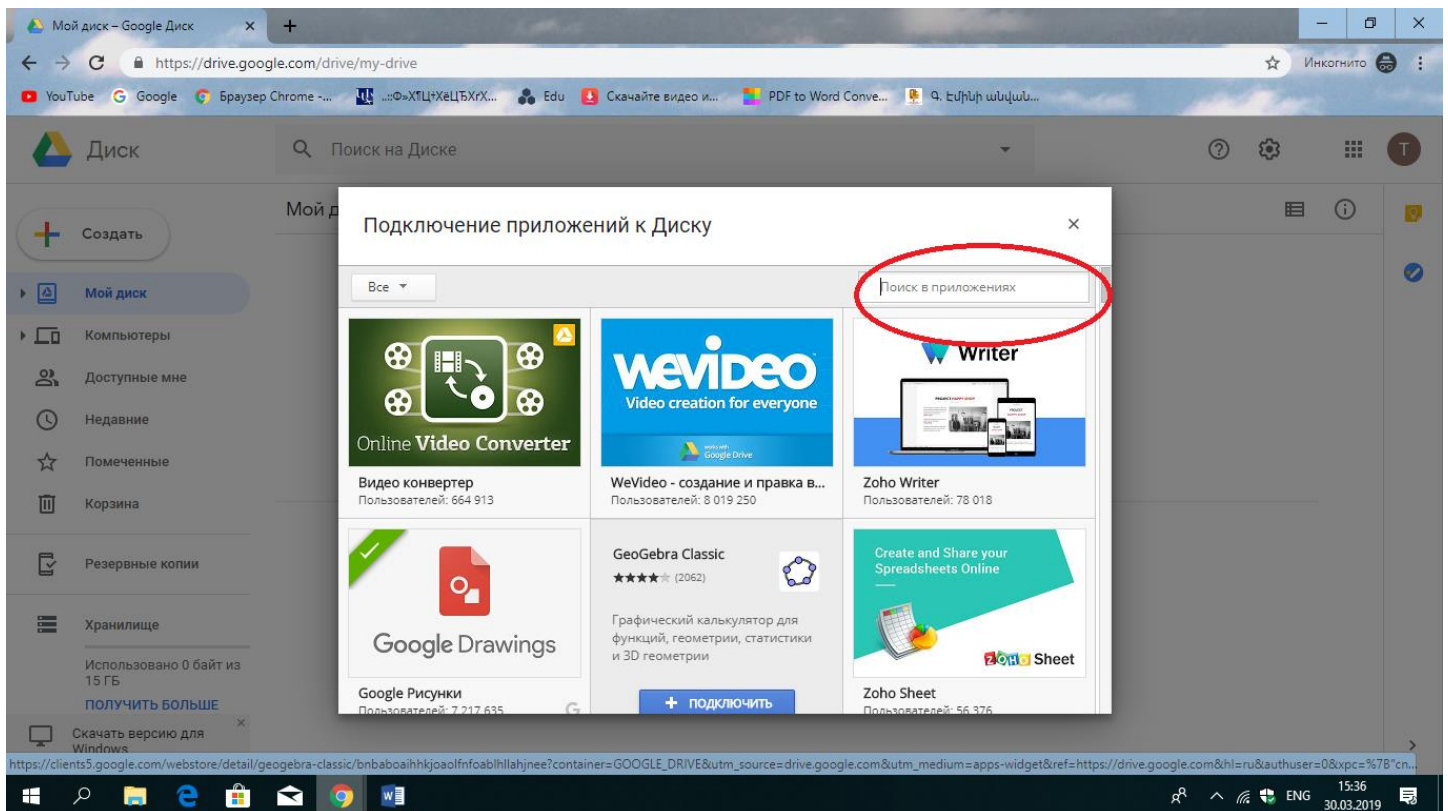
Мой диск – Google Диск

https://drive.google.com/drive/my-drive

Инкогнито

YouTube Google Браузер Chrome -... ...:Ф»ХҐЦ†ХёЦЂХгХ... Edu Скачайте видео и... PDF to Word Conve... Գ. Էմինի անվան...

Диск

Поиск на Диске

Создать

Мой диск

Компьютеры

Доступные мне

Недавние

Помеченные

Корзина

Резервные копии

Хранилище

Использовано 0 байт из 15 ГБ

ПОЛУЧИТЬ БОЛЬШЕ

Скачать версию для Windows

Мой д

Подключение приложений к Диску

Все

Поиск в приложениях

Online Video Converter

Видео конвертер
Пользователей: 664 913

WeVideo
Video creation for everyone
works with Google Drive

WeVideo - создание и правка в...
Пользователей: 8 019 250

Writer

Zoho Writer
Пользователей: 78 018

Google Drawings

Google Рисунки
Пользователей: 7 217 635

GeoGebra Classic
★★★★ (2062)

Графический калькулятор для функций, геометрии, статистики и 3D геометрии

+ ПОДКЛЮЧИТЬ

Create and Share your Spreadsheets Online

ZOHO Sheet

Zoho Sheet
Пользователей: 56 376

https://clients5.google.com/webstore/detail/geogebra-classic/bnbaboaihhkjoaolfnfoablhllahjnee?container=GOOGLE_DRIVE&utm_source=drive.google.com&utm_medium=apps-widget&ref=https://drive.google.com&hl=ru&authuser=0&xpc=%7B"cn...

ENG 15:36 30.03.2019